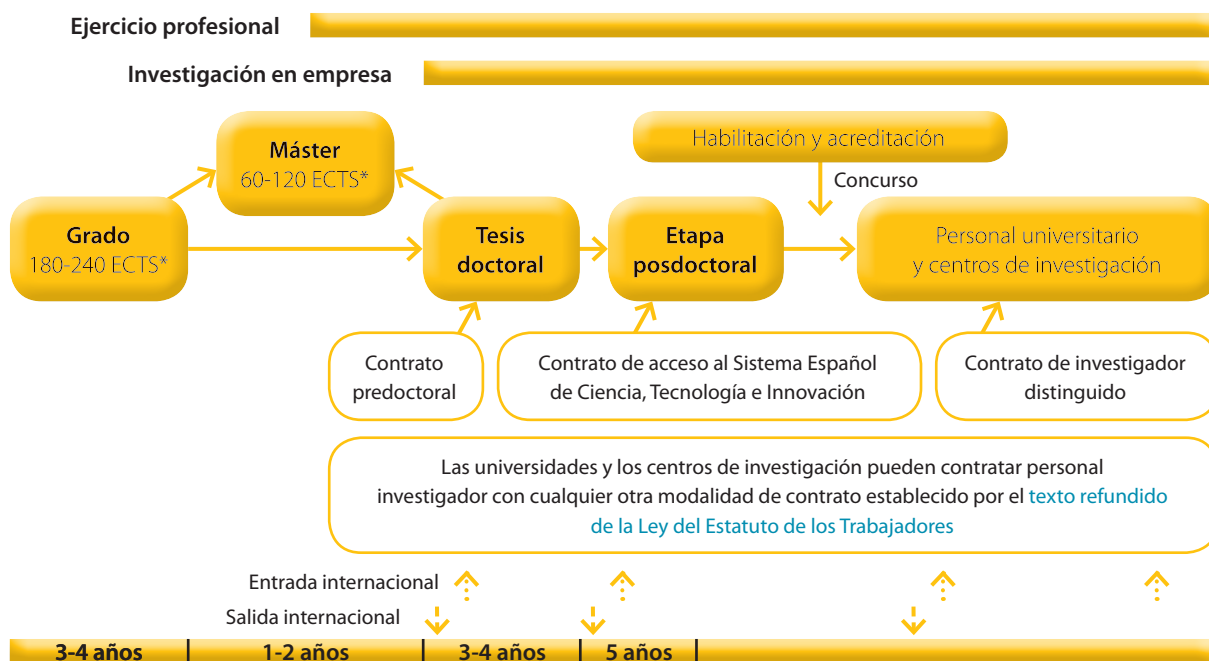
Ejercicio profesional

Investigación en empresa

Máster
60-120 ECTS*

Habilitación y acreditación

Concurso

Grado
180-240 ECTS*

Tesis doctoral

Etapa posdoctoral

Personal universitario y centros de investigación

Contrato predoctoral

Contrato de acceso al Sistema Español de Ciencia, Tecnología e Innovación

Contrato de investigador distinguido

Las universidades y los centros de investigación pueden contratar personal investigador con cualquier otra modalidad de contrato establecido por el texto refundido de la Ley del Estatuto de los Trabajadores

Entrada internacional

Salida internacional

3-4 años | 1-2 años | 3-4 años | 5 años